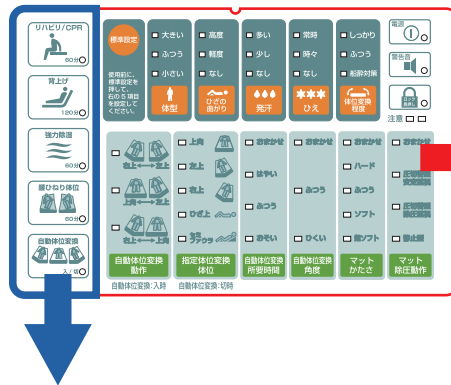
リハビリ/CPR
60分

背上げ
120分

強力除湿
60分

腰ひねり体位
60分

自動体位変換
入/切

標準設定

使用前に、標準設定を押して、右の５項目を設定してください。

大きい
ふつう
小さい
体型

高度
軽度
なし
ひざの曲がり

多い
少し
なし
発汗

常時
時々
なし
ひえ

しっかり
ふつう
船酔対策
体位変換程度

電源

警告音

注意

左上 右上
上向 左上
右上
左上 右上
自動体位変換動作

上向
左上
右上
ひだり
みぎ
タテ
ヨコ
指定体位変換体位

おまかせ
はやい
ふつう
おそい
自動体位変換所要時間

おまかせ
ふつう
ひくい
自動体位変換角度

おまかせ
ハード
ふつう
ソフト
超ソフト
マットかたさ

おまかせ
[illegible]
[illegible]
停止
マット除圧動作

自動体位変換：入/切　自動体位変換：切時